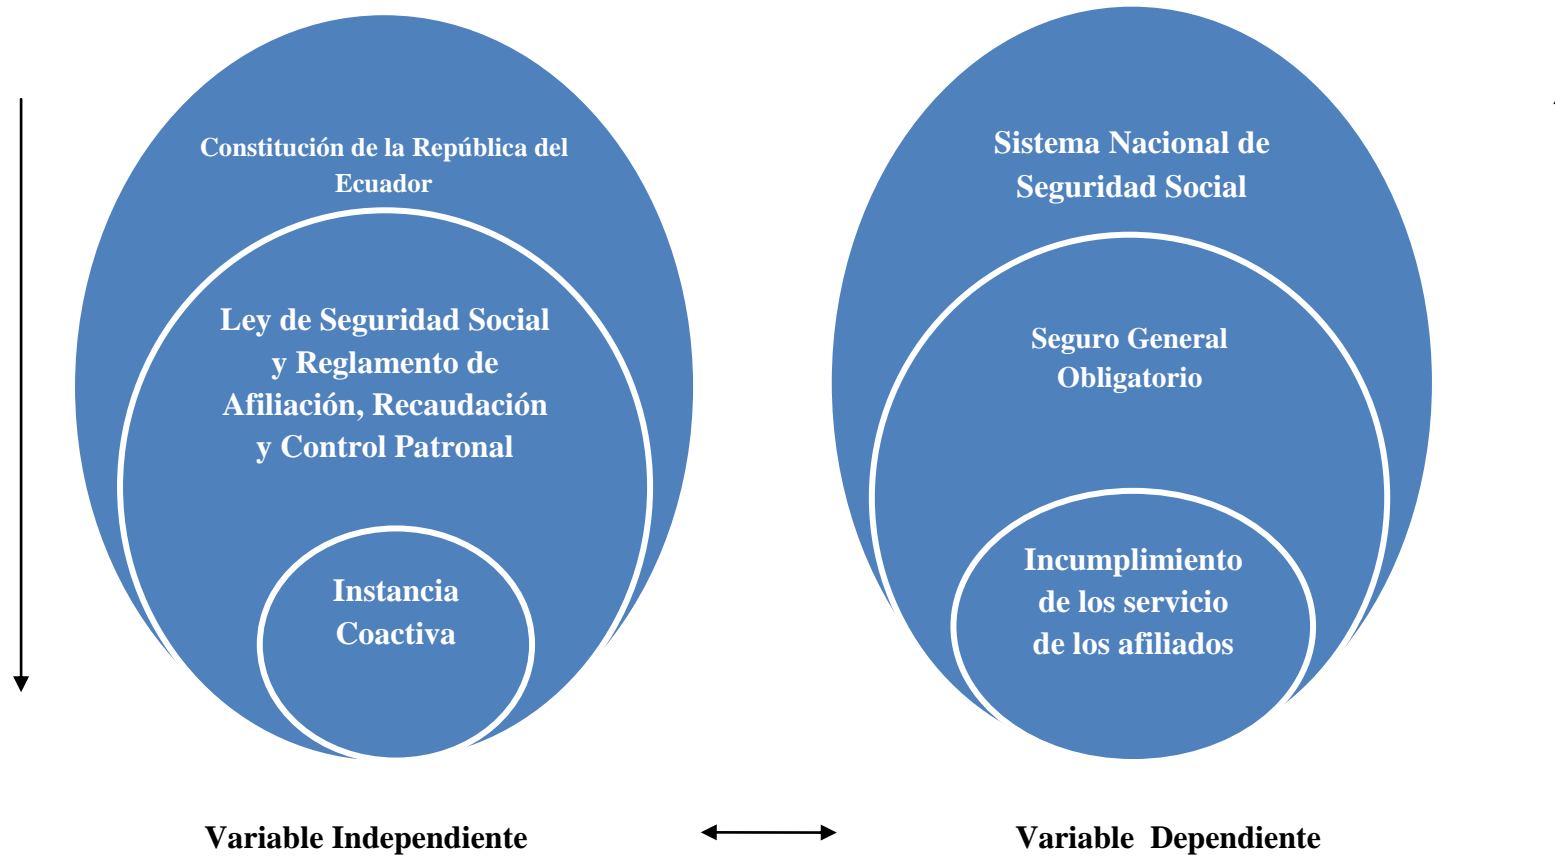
Constitución de la República del Ecuador

Ley de Seguridad Social y Reglamento de Afiliación, Recaudación y Control Patronal

Instancia Coactiva

Sistema Nacional de Seguridad Social

Seguro General Obligatorio

Incumplimiento de los servicio de los afiliados

Variable Independiente

Variable Dependiente